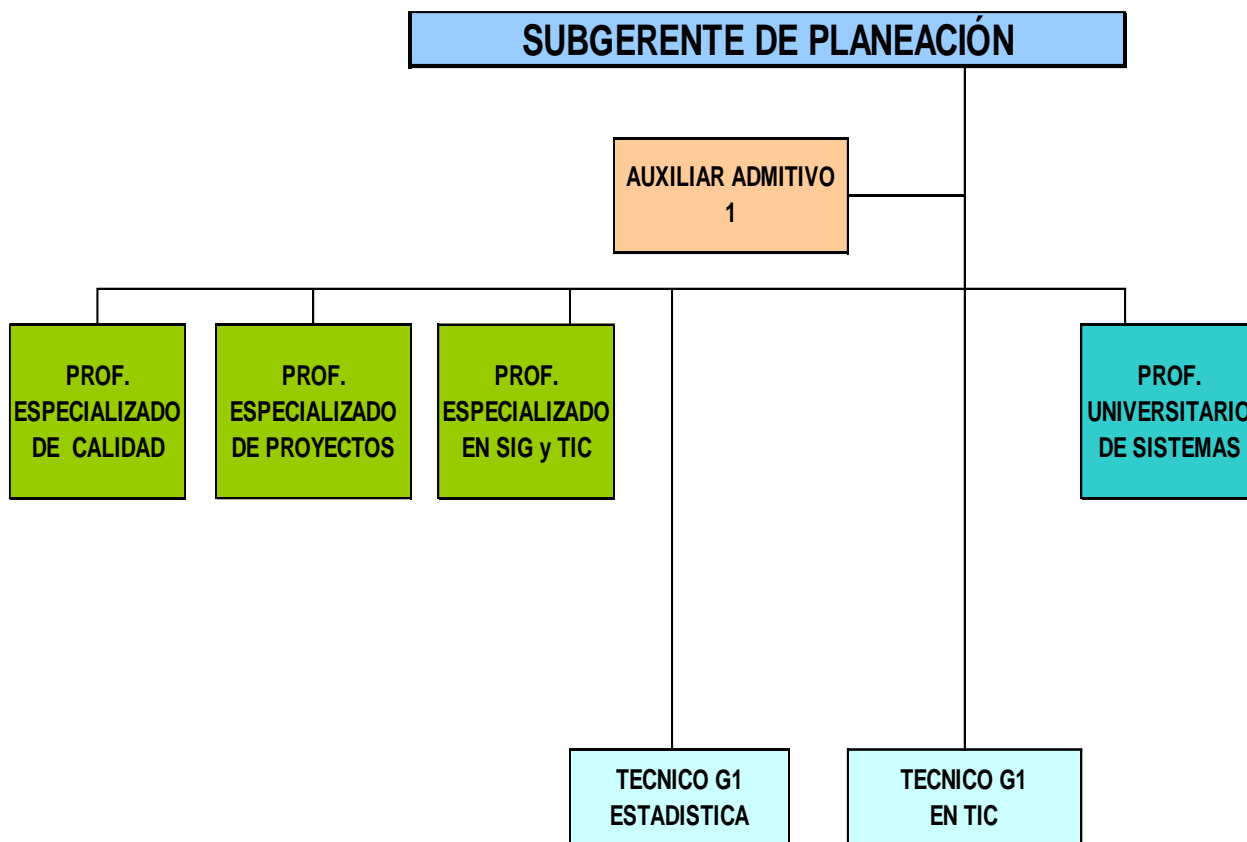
SUBGERENTE DE PLANEACIÓN

AUXILIAR ADMITIVO 1

PROF. ESPECIALIZADO DE CALIDAD

PROF. ESPECIALIZADO DE PROYECTOS

PROF. ESPECIALIZADO EN SIG y TIC

PROF. UNIVERSITARI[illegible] DE SISTEMAS

TECNICO G1 ESTADISTICA

TECNICO G1 EN TIC